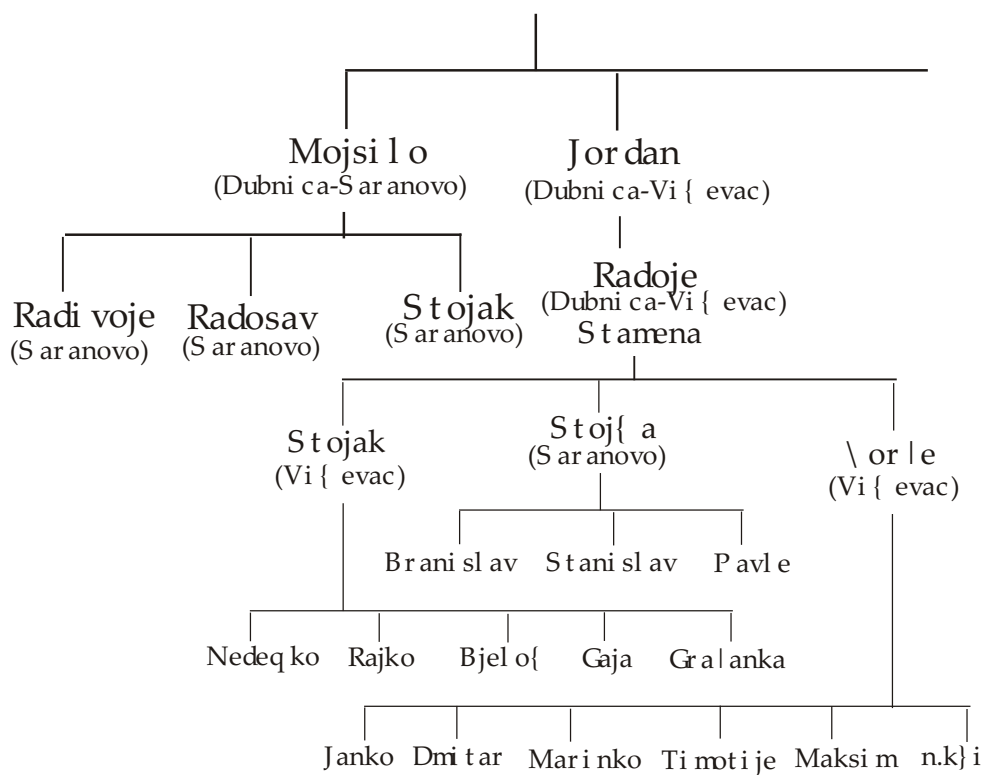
Mojsilo
(Dubnica-Saranovo)

Jordan
(Dubnica-Vi{evac)

Radivoje
(Saranovo)

Radosav
(Saranovo)

Stojak
(Saranovo)

Radoje
(Dubnica-Vi{evac)
Stamena

Stojak
(Vi{evac)

Stoj{a
(Saranovo)

\or|e
(Vi{evac)

Branislav Stanislav Pavle

Nedeqko Rajko Bjelo{ Gaja Gra|anka

Janko Dmitar Marinko Timotije Maksim n.k}i